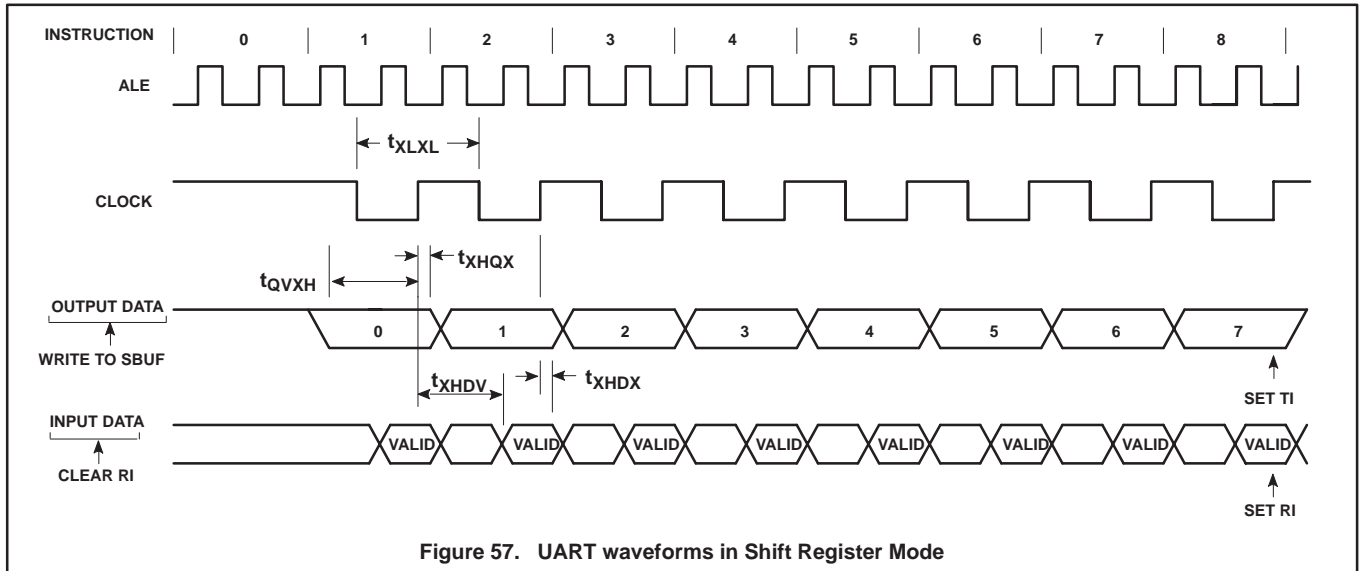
INSTRUCTION 0 1 2 3 4 5 6 7 8

ALE

$t_{XLXL}$

CLOCK

$t_{QVXH}$

$t_{XHQX}$

OUTPUT DATA

WRITE TO SBUF

0 1 2 3 4 5 6 7

$t_{XHDV}$

$t_{XHDX}$

SET TI

INPUT DATA

CLEAR RI

VALID VALID VALID VALID VALID VALID VALID VALID

SET RI

Figure 57. UART waveforms in Shift Register Mode